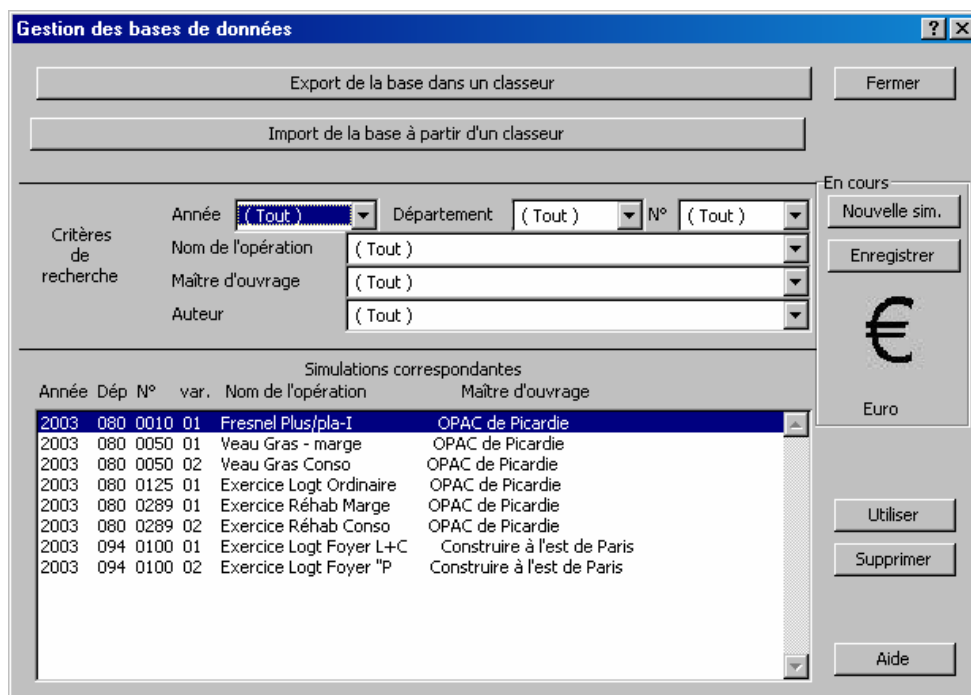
Gestion des bases de données

?

Export de la base dans un classeur

Fermer

Import de la base à partir d'un classeur

En cours

Nouvelle sim.

Enregistrer

€

Euro

Critères de recherche

Année ( Tout )

Département ( Tout )

N° ( Tout )

Nom de l'opération ( Tout )

Maître d'ouvrage ( Tout )

Auteur ( Tout )

Simulations correspondantes

| Année | Dép | N° | var. | Nom de l'opération | Maître d'ouvrage |
|---|---|---|---|---|---|
| 2003 | 080 | 0010 | 01 | Fresnel Plus/pla-I | OPAC de Picardie |
| 2003 | 080 | 0050 | 01 | Veau Gras - marge | OPAC de Picardie |
| 2003 | 080 | 0050 | 02 | Veau Gras Conso | OPAC de Picardie |
| 2003 | 080 | 0125 | 01 | Exercice Logt Ordinaire | OPAC de Picardie |
| 2003 | 080 | 0289 | 01 | Exercice Réhab Marge | OPAC de Picardie |
| 2003 | 080 | 0289 | 02 | Exercice Réhab Conso | OPAC de Picardie |
| 2003 | 094 | 0100 | 01 | Exercice Logt Foyer L+C | Construire à l'est de Paris |
| 2003 | 094 | 0100 | 02 | Exercice Logt Foyer "P | Construire à l'est de Paris |

Utiliser

Supprimer

Aide